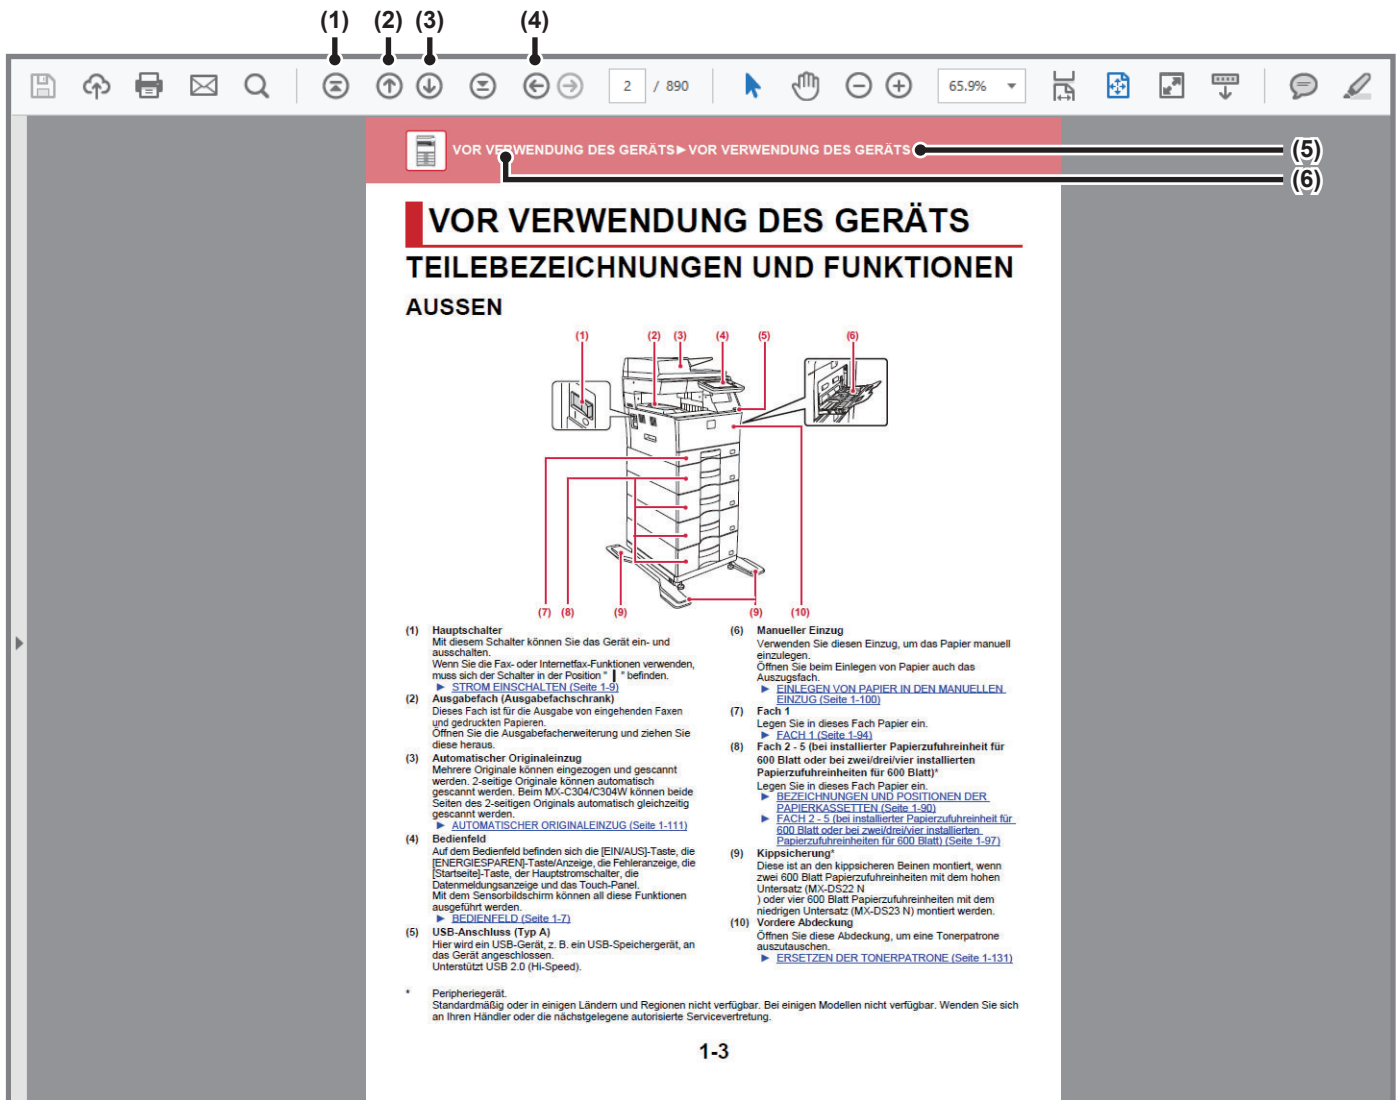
(1) (2) (3) (4)

2 / 890

65.9%

VOR VERWENDUNG DES GERÄTS►VOR VERWENDUNG DES GERÄTS

(5)

(6)

VOR VERWENDUNG DES GERÄTS

TEILEBEZEICHNUNGEN UND FUNKTIONEN

AUSSEN

(1) (2) (3) (4) (5) (6)

(7) (8) (9) (9) (10)

(1) Hauptschalter
Mit diesem Schalter können Sie das Gerät ein- und ausschalten.
Wenn Sie die Fax- oder Internetfax-Funktionen verwenden, muss sich der Schalter in der Position " | " befinden.
► STROM EINSCHALTEN (Seite 1-9)

(2) Ausgabefach (Ausgabefachschrank)
Dieses Fach ist für die Ausgabe von eingehenden Faxen und gedruckten Papieren.
Öffnen Sie die Ausgabefacherweiterung und ziehen Sie diese heraus.

(3) Automatischer Originaleinzug
Mehrere Originale können eingezogen und gescannt werden. 2-seitige Originale können automatisch gescannt werden. Beim MX-C304/C304W können beide Seiten des 2-seitigen Originals automatisch gleichzeitig gescannt werden.
► AUTOMATISCHER ORIGINALEINZUG (Seite 1-111)

(4) Bedienfeld
Auf dem Bedienfeld befinden sich die [EIN/AUS]-Taste, die [ENERGIESPAREN]-Taste/Anzeige, die Fehleranzeige, die [Startseite]-Taste, der Hauptstromschalter, die Datenmeldungsanzeige und das Touch-Panel.
Mit dem Sensorbildschirm können all diese Funktionen ausgeführt werden.
► BEDIENFELD (Seite 1-7)

(5) USB-Anschluss (Typ A)
Hier wird ein USB-Gerät, z. B. ein USB-Speichergerät, an das Gerät angeschlossen.
Unterstützt USB 2.0 (Hi-Speed).

(6) Manueller Einzug
Verwenden Sie diesen Einzug, um das Papier manuell einzulegen.
Öffnen Sie beim Einlegen von Papier auch das Auszugsfach.
► EINLEGEN VON PAPIER IN DEN MANUELLEN EINZUG (Seite 1-100)

(7) Fach 1
Legen Sie in dieses Fach Papier ein.
► FACH 1 (Seite 1-94)

(8) Fach 2 - 5 (bei installierter Papierzufuhreinheit für 600 Blatt oder bei zwei/drei/vier installierten Papierzufuhreinheiten für 600 Blatt)*
Legen Sie in dieses Fach Papier ein.
► BEZEICHNUNGEN UND POSITIONEN DER PAPIERKASSETTEN (Seite 1-90)
► FACH 2 - 5 (bei installierter Papierzufuhreinheit für 600 Blatt oder bei zwei/drei/vier installierten Papierzufuhreinheiten für 600 Blatt) (Seite 1-97)

(9) Kippsicherung*
Diese ist an den kippsicheren Beinen montiert, wenn zwei 600 Blatt Papierzufuhreinheiten mit dem hohen Untersatz (MX-DS22 N
) oder vier 600 Blatt Papierzufuhreinheiten mit dem niedrigen Untersatz (MX-DS23 N) montiert werden.

(10) Vordere Abdeckung
Öffnen Sie diese Abdeckung, um eine Tonerpatrone auszutauschen.
► ERSETZEN DER TONERPATRONE (Seite 1-131)

* Peripheriegerät.
Standardmäßig oder in einigen Ländern und Regionen nicht verfügbar. Bei einigen Modellen nicht verfügbar. Wenden Sie sich an Ihren Händler oder die nächstgelegene autorisierte Servicevertretung.

1-3